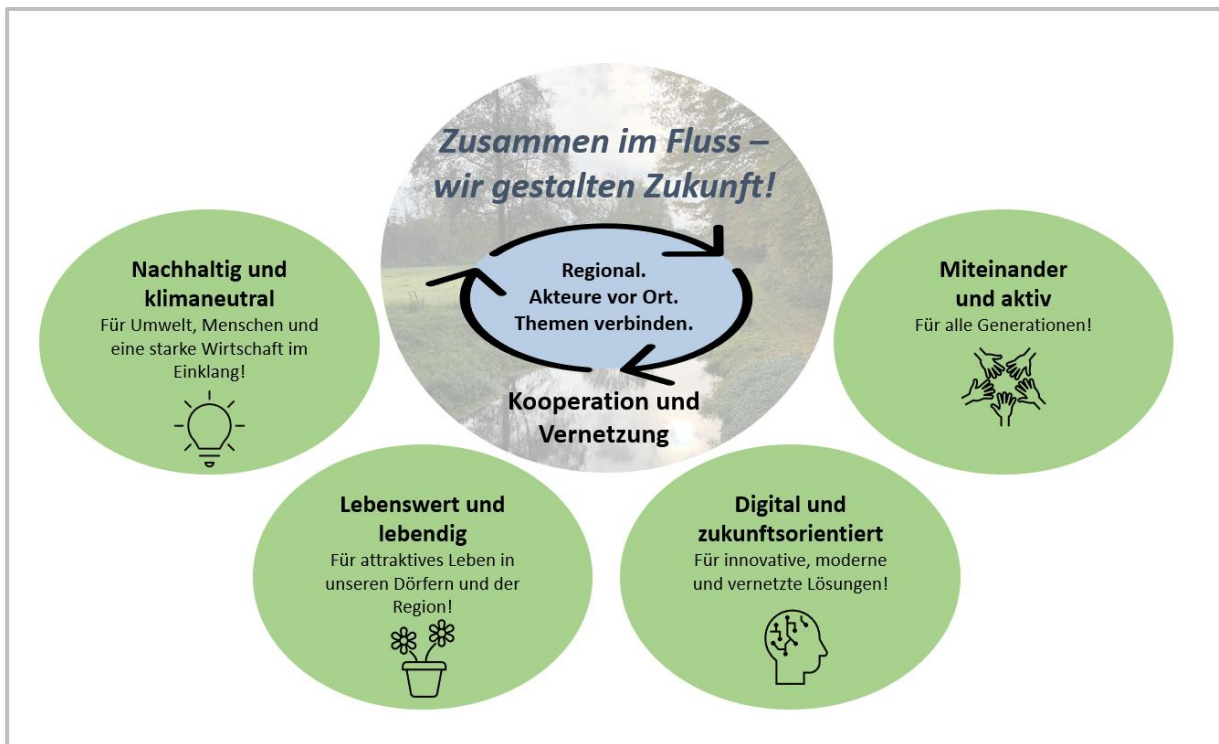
Zusammen im Fluss – wir gestalten Zukunft!

Regional.
Akteure vor Ort.
Themen verbinden.

Kooperation und Vernetzung

Nachhaltig und klimaneutral
Für Umwelt, Menschen und eine starke Wirtschaft im Einklang!

Miteinander und aktiv
Für alle Generationen!

Lebenswert und lebendig
Für attraktives Leben in unseren Dörfern und der Region!

Digital und zukunftsorientiert
Für innovative, moderne und vernetzte Lösungen!